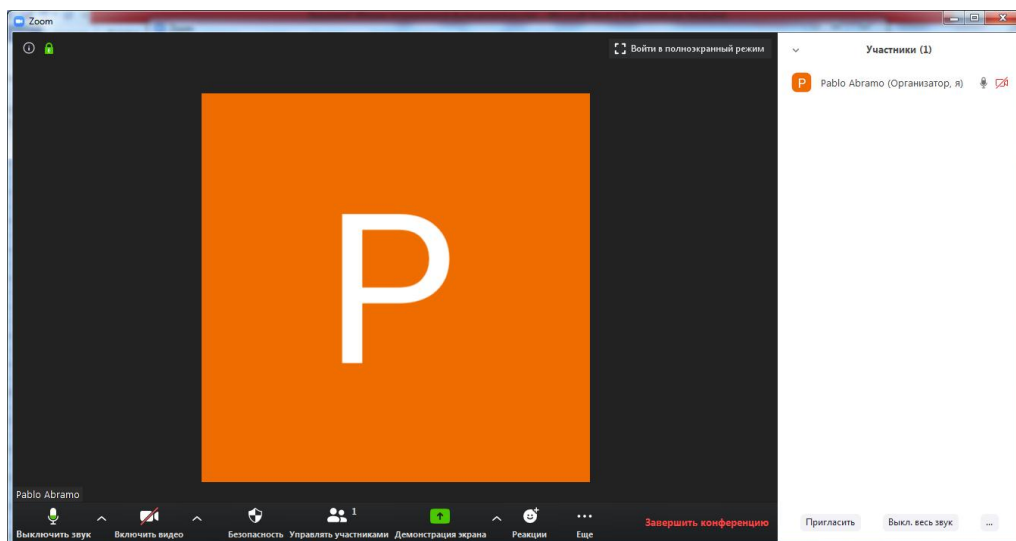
Zoom

Войти в полноэкранный режим

Участники (1)

P Pablo Abramo (Организатор, я)

P

Pablo Abramo

Выключить звук
Включить видео
Безопасность
Управлять участниками 1
Демонстрация экрана
Реакции
Еще
Завершить конференцию

Пригласить
Выкл. весь звук
...